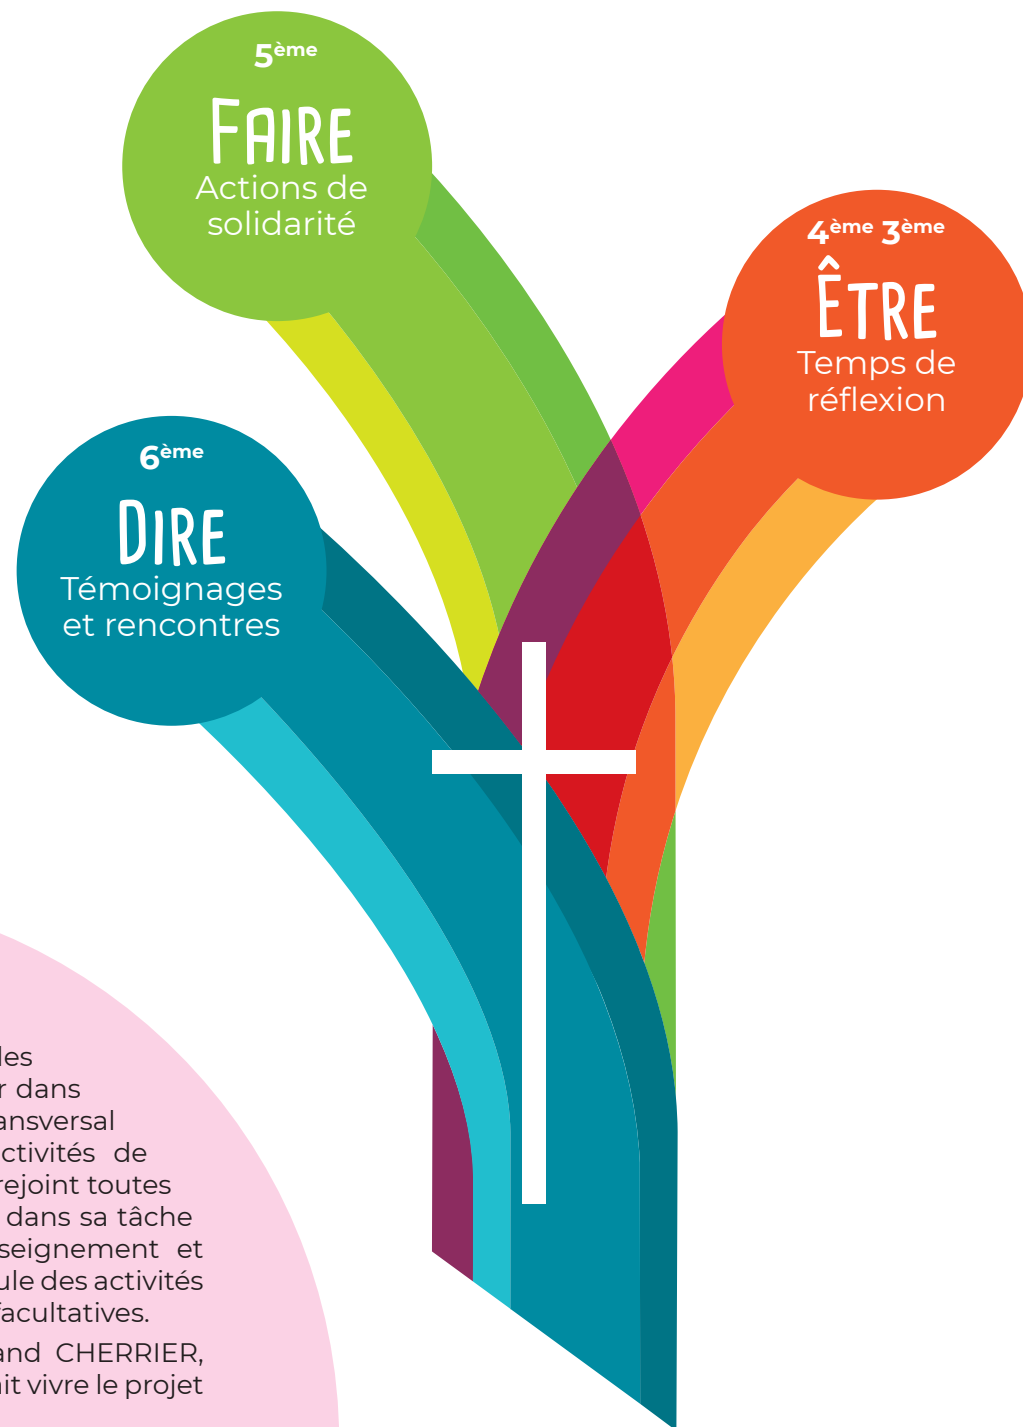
5ème
FAIRE
Actions de solidarité

4ème 3ème
ÊTRE
Temps de réflexion

6ème
DIRE
Témoignages et rencontres

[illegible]les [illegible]r dans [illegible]ansversal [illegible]ctivités de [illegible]rejoint toutes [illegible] dans sa tâche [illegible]seignement et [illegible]ule des activités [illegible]facultatives.

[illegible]and CHERRIER, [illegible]it vivre le projet